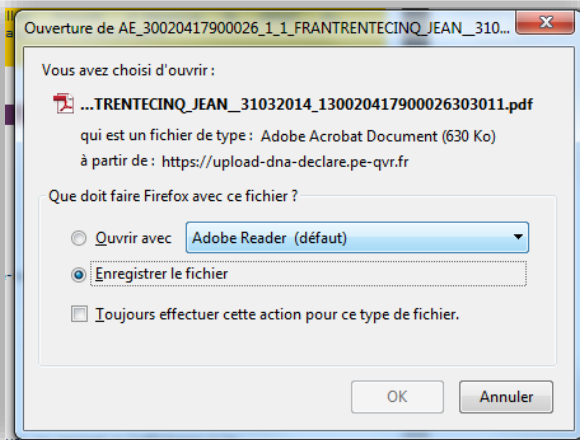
Ouverture de AE_30020417900026_1_1_FRANTRENTECINQ_JEAN__310...

Vous avez choisi d'ouvrir :

...TRENTECINQ_JEAN__31032014_1300204179000263030 11.pdf

qui est un fichier de type : Adobe Acrobat Document (630 Ko)

à partir de : https://upload-dna-declare.pe-qvr.fr

Que doit faire Firefox avec ce fichier ?

Ouvrir avec Adobe Reader (défaut)

Enregistrer le fichier

Toujours effectuer cette action pour ce type de fichier.

OK Annuler